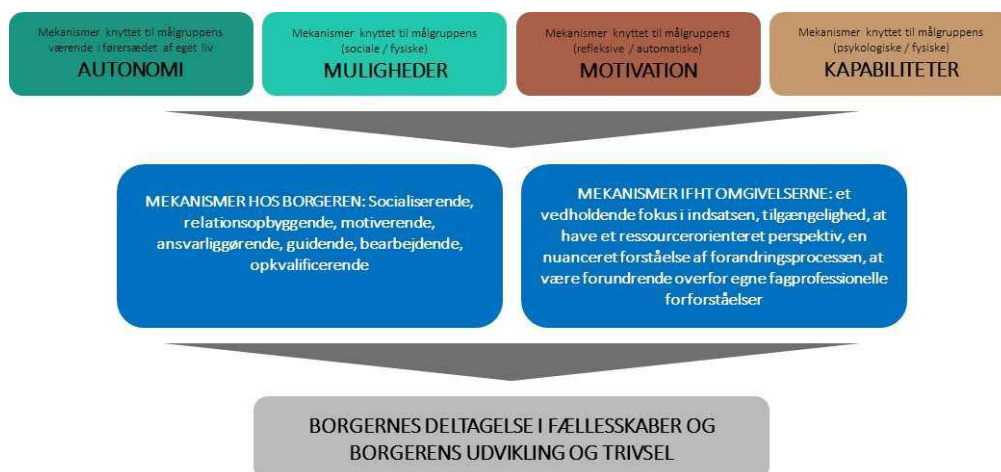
Mekanismer knyttet til målgruppens værende i førersædet af eget liv
AUTONOMI

Mekanismer knyttet til målgruppens (sociale / fysiske)
MULIGHEDER

Mekanismer knyttet til målgruppens (refleksive / automatiske)
MOTIVATION

Mekanismer knyttet til målgruppens (psykologiske / fysiske)
KAPABILITETER

MEKANISMER HOS BORGEREN: Socialiserende, relationsopbyggende, motiverende, ansvarliggørende, guidende, bearbejdende, opkvalificerende

MEKANISMER IFHT OMGIVELSERNE: et vedholdende fokus i indsatsen, tilgængelighed, at have et ressourceorienteret perspektiv, en nuanceret forståelse af forandringsprocessen, at være forundrende overfor egne fagprofessionelle forforståelser

BORGERNES DELTAGELSE I FÆLLESSKABER OG BORGERENS UDVIKLING OG TRIVSEL